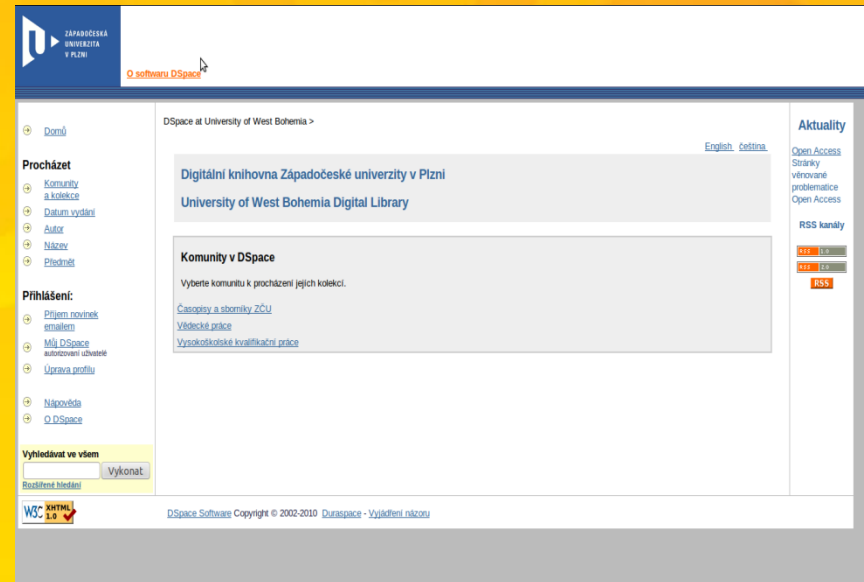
ZÁPADOČESKÁ UNIVERZITA V PLZNI

O softwaru DSpace

Domů

Procházet

Komunity a kolekce

Datum vydání

Autor

Název

Předmět

Přihlášení:

Příjem novinek emailem

Můj DSpace
autorizovaní uživatelé

Úprava profilu

Nápověda

O DSpace

Vyhledávat ve všem

Vykonat

Rozšířené hledání

DSpace at University of West Bohemia >

English čeština

Digitální knihovna Západočeské univerzity v Plzni

University of West Bohemia Digital Library

Komunity v DSpace

Vyberte komunitu k procházení jejích kolekcí.

Časopisy a sborníky ZČU

Vědecké práce

Vysokoškolské kvalifikační práce

Aktuality

Open Access Stránky věnované problematice Open Access

RSS kanály

RSS 1.0

RSS 2.0

RSS

W3C XHTML 1.0

DSpace Software Copyright © 2002-2010 Duraspace - Vyjádření názoru